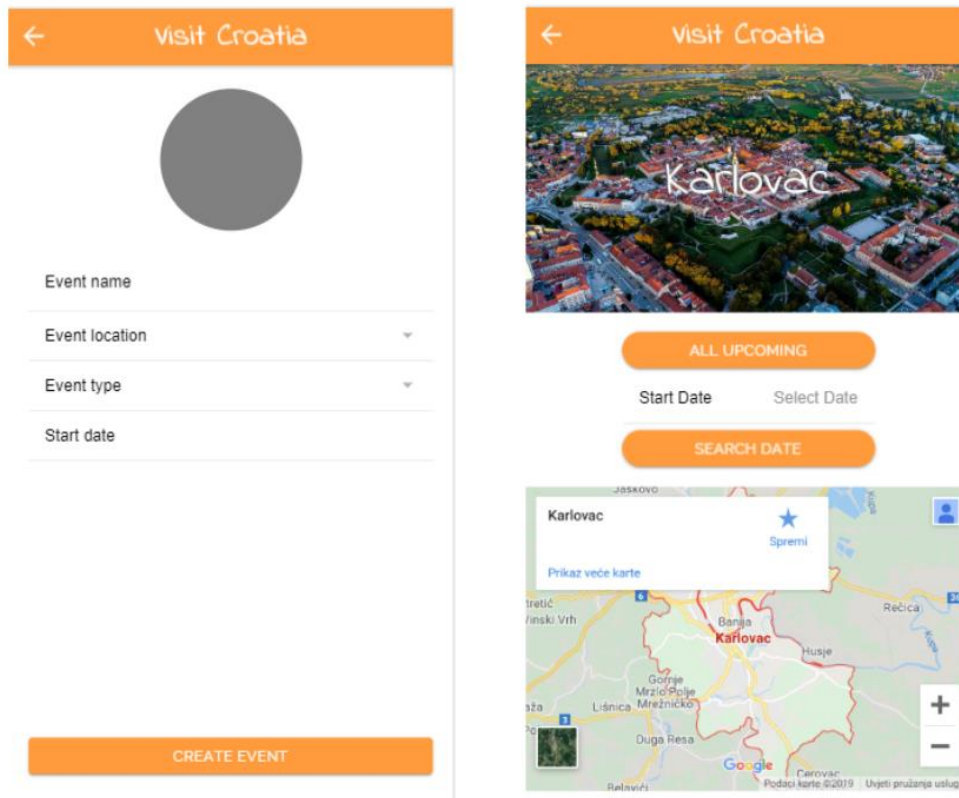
Visit Croatia

Event name

Event location

Event type

Start date

CREATE EVENT

Visit Croatia

Karlovac

ALL UPCOMING

Start Date Select Date

SEARCH DATE

Jaskovo

Karlovac

Spremi

Prikaz veće karte

tretić

Vinski Vrh

Banija

Karlovac

Rečica

Husje

Gornje Mrzlo Polje Mrežničko

Lišnica

Duga Resa

Google

Cerovac

Belavići

Podaci karte ©2019 Uvjeti pružanja usluga